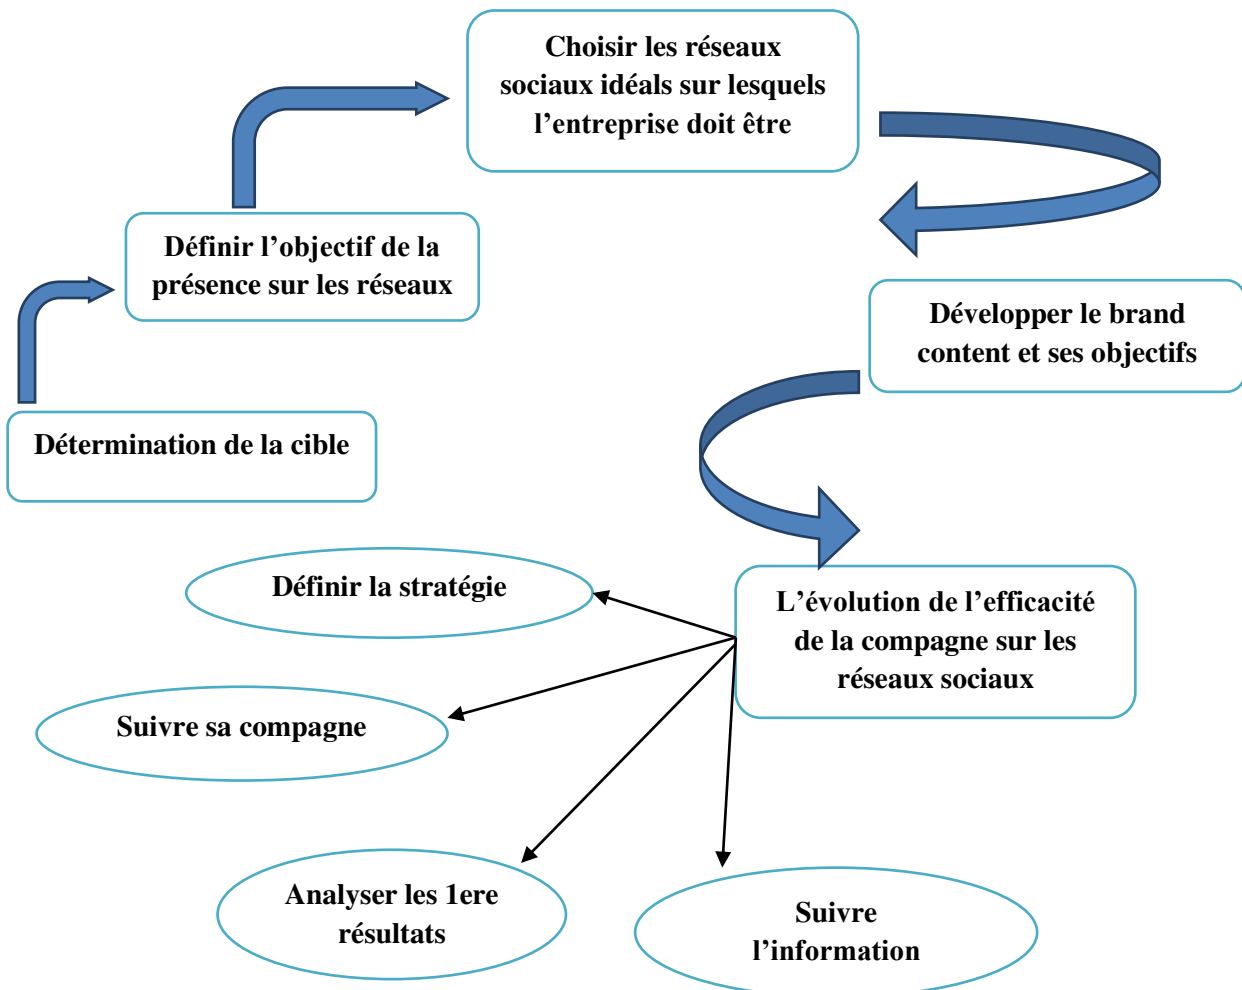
Détermination de la cible

Définir l’objectif de la présence sur les réseaux

Choisir les réseaux sociaux idéals sur lesquels l’entreprise doit être

Développer le brand content et ses objectifs

L’évolution de l’efficacité de la compagne sur les réseaux sociaux

Définir la stratégie

Suivre sa compagne

Analyser les 1ere résultats

Suivre l’information